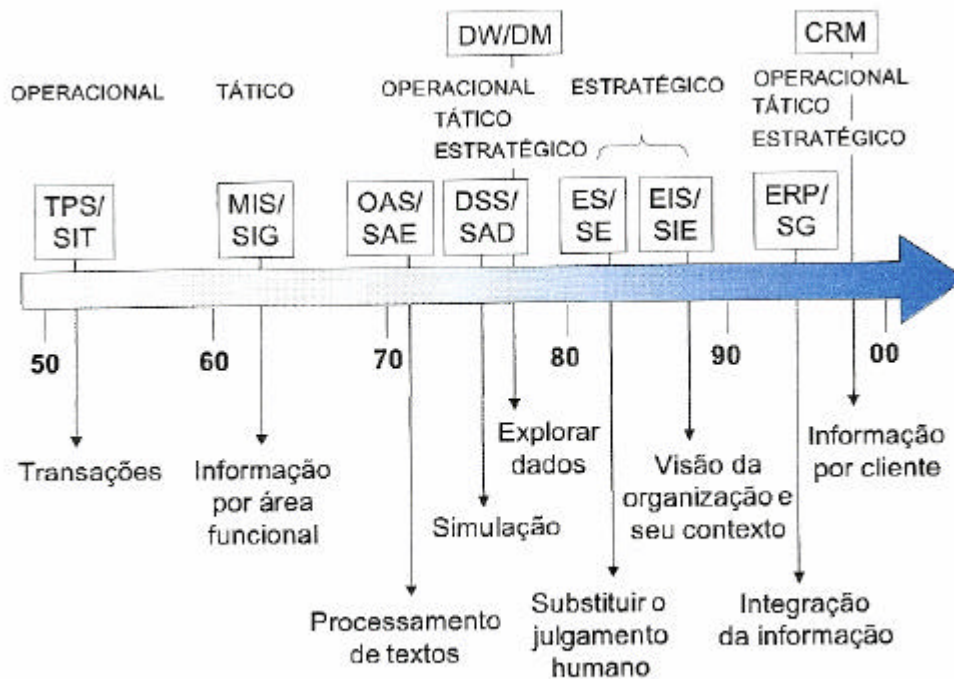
DW/DM

CRM

OPERACIONAL

TÁTICO

OPERACIONAL
TÁTICO
ESTRATÉGICO

ESTRATÉGICO

OPERACIONAL
TÁTICO
ESTRATÉGICO

TPS/
SIT

MIS/
SIG

OAS/
SAE

DSS/
SAD

ES/
SE

EIS/
SIE

ERP/
SG

50

60

70

80

90

00

Transações

Informação por área funcional

Processamento de textos

Simulação

Explorar dados

Substituir o julgamento humano

Visão da organização e seu contexto

Integração da informação

Informação por cliente